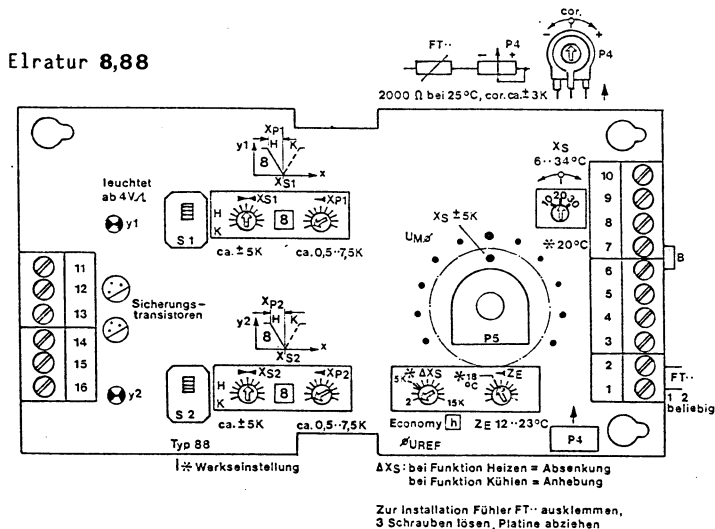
Elratur 8,88

FT·· P4

cor.

P4

2000 Ω bei 25°C, cor.ca.± 3K

$X_{P1}$

y1 H K

8

$X_{S1}$ x

leuchtet ab 4V⎍

y1

S 1

H K

$X_{S1}$ 8 $X_{P1}$

ca. ± 5K ca. 0,5··7,5K

$X_S$ 6··34°C

20

✲20°C

$X_S$ ±5K

$U_M$

10 9 8 7 6 5 4 3 2 1

B

11 12 13 14 15 16

Sicherungs-transistoren

$X_{P2}$

y2 H K

8

$X_{S2}$ x

y2

S 2

H K

$X_{S2}$ 8 $X_{P2}$

ca. ± 5K ca. 0,5··7,5K

P5

5K ✲ ΔXS 2 15K

✲18 °C ZE

Economy h

$Z_E$ 12··23°C

$U_{REF}$

P4

FT·· 1 2 beliebig

Typ 88

|✲ Werkseinstellung

ΔXS: bei Funktion Heizen = Absenkung
bei Funktion Kühlen = Anhebung

Zur Installation Fühler FT·· ausklemmen,
3 Schrauben lösen, Platine abziehen